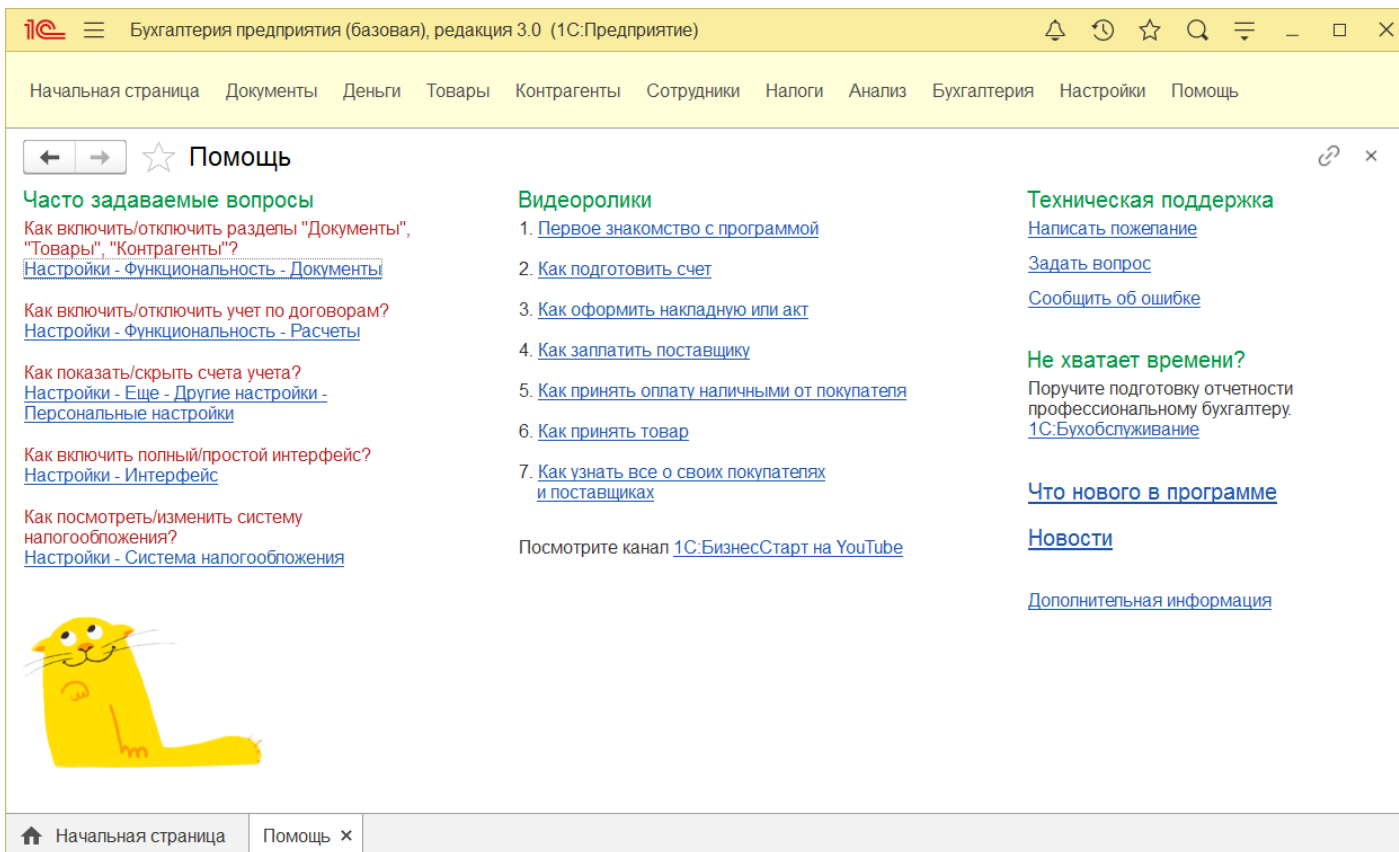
1С Бухгалтерия предприятия (базовая), редакция 3.0 (1С:Предприятие)

Начальная страница Документы Деньги Товары Контрагенты Сотрудники Налоги Анализ Бухгалтерия Настройки Помощь

Помощь

Часто задаваемые вопросы

Как включить/отключить разделы "Документы", "Товары", "Контрагенты"?
Настройки - Функциональность - Документы

Как включить/отключить учет по договорам?
Настройки - Функциональность - Расчеты

Как показать/скрыть счета учета?
Настройки - Еще - Другие настройки - Персональные настройки

Как включить полный/простой интерфейс?
Настройки - Интерфейс

Как посмотреть/изменить систему налогообложения?
Настройки - Система налогообложения

Видеоролики

1. Первое знакомство с программой
2. Как подготовить счет
3. Как оформить накладную или акт
4. Как заплатить поставщику
5. Как принять оплату наличными от покупателя
6. Как принять товар
7. Как узнать все о своих покупателях и поставщиках

Посмотрите канал 1С:БизнесСтарт на YouTube

Техническая поддержка

Написать пожелание

Задать вопрос

Сообщить об ошибке

Не хватает времени?

Поручите подготовку отчетности профессиональному бухгалтеру.
1С:Бухобслуживание

Что нового в программе

Новости

Дополнительная информация

Начальная страница Помощь ×